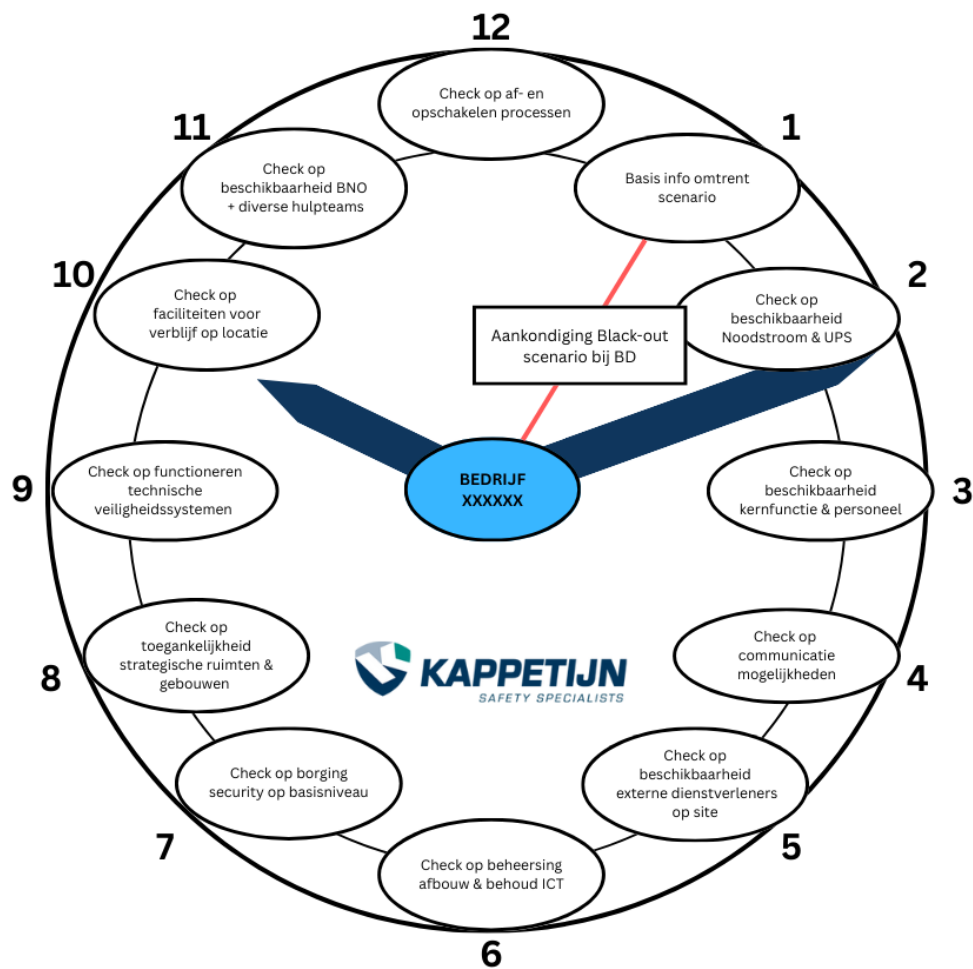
12

Check op af- en opschakelen processen

1

Basis info omtrent scenario

2

Check op beschikbaarheid Noodstroom & UPS

3

Check op beschikbaarheid kernfunctie & personeel

4

Check op communicatie mogelijkheden

5

Check op beschikbaarheid externe dienstverleners op site

6

Check op beheersing afbouw & behoud ICT

7

Check op borging security op basisniveau

8

Check op toegankelijkheid strategische ruimten & gebouwen

9

Check op functioneren technische veiligheidssystemen

10

Check op faciliteiten voor verblijf op locatie

11

Check op beschikbaarheid BNO + diverse hulpteams

Aankondiging Black-out scenario bij BD

BEDRIJF XXXXXX

KAPPETIJN
SAFETY SPECIALISTS